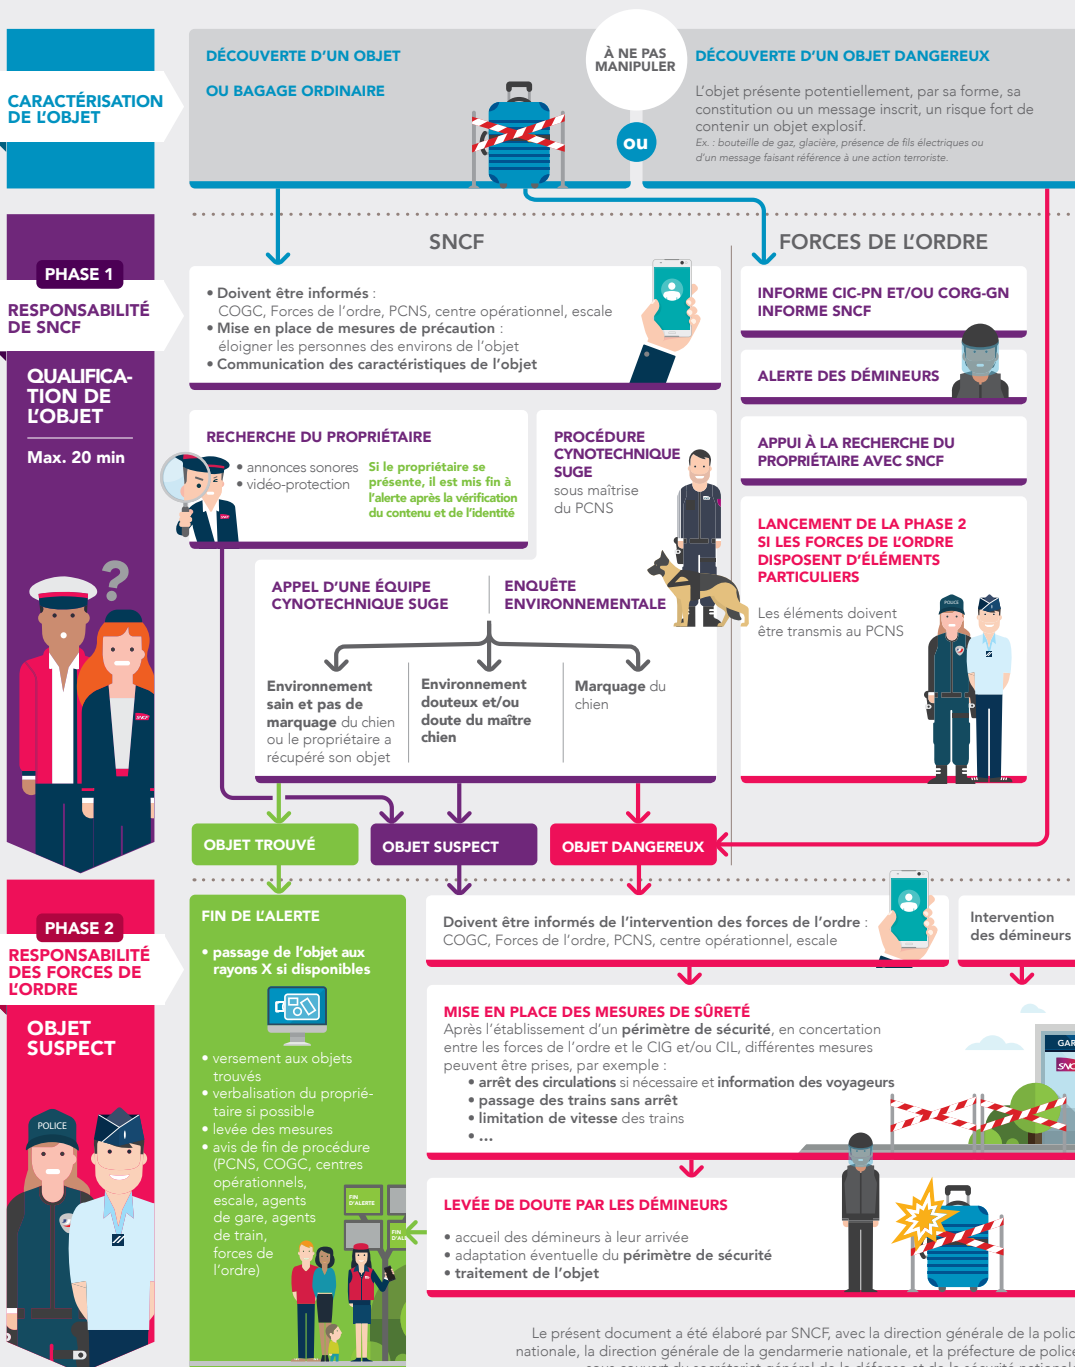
CARACTÉRISATION DE L'OBJET

DÉCOUVERTE D'UN OBJET OU BAGAGE ORDINAIRE

À NE PAS MANIPULER

ou

DÉCOUVERTE D'UN OBJET DANGEREUX

L'objet présente potentiellement, par sa forme, sa constitution ou un message inscrit, un risque fort de contenir un objet explosif.
Ex. : bouteille de gaz, glacière, présence de fils électriques ou d'un message faisant référence à une action terroriste.

PHASE 1

RESPONSABILITÉ DE SNCF

QUALIFICATION DE L'OBJET

Max. 20 min

SNCF

FORCES DE L'ORDRE

• Doivent être informés : COGC, Forces de l'ordre, PCNS, centre opérationnel, escale
• Mise en place de mesures de précaution : éloigner les personnes des environs de l'objet
• Communication des caractéristiques de l'objet

INFORME CIC-PN ET/OU CORG-GN
INFORME SNCF

ALERTE DES DÉMINEURS

APPUI À LA RECHERCHE DU PROPRIÉTAIRE AVEC SNCF

LANCEMENT DE LA PHASE 2 SI LES FORCES DE L'ORDRE DISPOSENT D'ÉLÉMENTS PARTICULIERS

Les éléments doivent être transmis au PCNS

RECHERCHE DU PROPRIÉTAIRE

• annonces sonores
• vidéo-protection

Si le propriétaire se présente, il est mis fin à l'alerte après la vérification du contenu et de l'identité

PROCÉDURE CYNOTECHNIQUE SUGE
sous maîtrise du PCNS

APPEL D'UNE ÉQUIPE CYNOTECHNIQUE SUGE

ENQUÊTE ENVIRONNEMENTALE

Environnement sain et pas de marquage du chien ou le propriétaire a récupéré son objet

Environnement douteux et/ou doute du maître chien

Marquage du chien

OBJET TROUVÉ

OBJET SUSPECT

OBJET DANGEREUX

PHASE 2

RESPONSABILITÉ DES FORCES DE L'ORDRE

OBJET SUSPECT

POLICE

FIN DE L'ALERTE

• passage de l'objet aux rayons X si disponibles

• versement aux objets trouvés
• verbalisation du propriétaire si possible
• levée des mesures
• avis de fin de procédure (PCNS, COGC, centres opérationnels, escale, agents de gare, agents de train, forces de l'ordre)

FIN D'ALERTE

Doivent être informés de l'intervention des forces de l'ordre : COGC, Forces de l'ordre, PCNS, centre opérationnel, escale

Intervention des démineurs

MISE EN PLACE DES MESURES DE SÛRETÉ
Après l'établissement d'un périmètre de sécurité, en concertation entre les forces de l'ordre et le CIG et/ou CIL, différentes mesures peuvent être prises, par exemple :
• arrêt des circulations si nécessaire et information des voyageurs
• passage des trains sans arrêt
• limitation de vitesse des trains
• ...

GAR

LEVÉE DE DOUTE PAR LES DÉMINEURS

• accueil des démineurs à leur arrivée
• adaptation éventuelle du périmètre de sécurité
• traitement de l'objet

Le présent document a été élaboré par SNCF, avec la direction générale de la polic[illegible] nationale, la direction générale de la gendarmerie nationale, et la préfecture de polic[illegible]